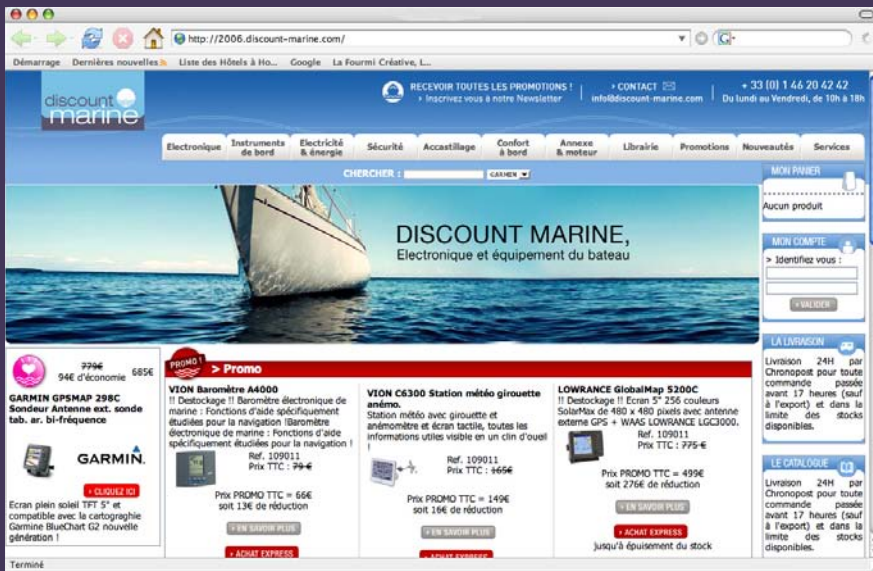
http://2006.discount-marine.com/

Démarrage Dernières nouvelles Liste des Hôtels à Ho... Google La Fourmi Créative, L...

discount marine

RECEVOIR TOUTES LES PROMOTIONS ! › Inscrivez vous à notre Newsletter

› CONTACT info@discount-marine.com

+ 33 (0) 1 46 20 42 42 Du lundi au Vendredi, de 10h à 18h

Electronique | Instruments de bord | Electricité & énergie | Sécurité | Accastillage | Confort à bord | Annexe & moteur | Librairie | Promotions | Nouveautés | Services

CHERCHER : GARMIN

MON PANIER

Aucun produit

DISCOUNT MARINE,
Electronique et équipement du bateau

MON COMPTE
> Identifiez vous :
› VALIDER

779€ 685€
94€ d'économie

GARMIN GPSMAP 298C
Sondeur Antenne ext. sonde tab. ar. bi-fréquence

GARMIN.

› CLIQUEZ ICI

Ecran plein soleil TFT 5" et compatible avec la cartographie Garmine BlueChart G2 nouvelle génération !

PROMO ! > Promo

VION Baromètre A4000
!! Destockage !! Baromètre électronique de marine : Fonctions d'aide spécifiquement étudiées pour la navigation !Baromètre électronique de marine : Fonctions d'aide spécifiquement étudiées pour la navigation !
Ref. 109011
Prix TTC : 79 €
Prix PROMO TTC = 66€
soit 13€ de réduction
› EN SAVOIR PLUS
› ACHAT EXPRESS

VION C6300 Station météo girouette anémo.
Station météo avec girouette et anémomètre et écran tactile, toutes les informations utiles visible en un clin d'oueil !
Ref. 109011
Prix TTC : 165€
Prix PROMO TTC = 149€
soit 16€ de réduction
› EN SAVOIR PLUS
› ACHAT EXPRESS

LOWRANCE GlobalMap 5200C
!! Destockage !! Ecran 5" 256 couleurs SolarMax de 480 x 480 pixels avec antenne externe GPS + WAAS LOWRANCE LGC3000.
Ref. 109011
Prix TTC : 775 €
Prix PROMO TTC = 499€
soit 276€ de réduction
› EN SAVOIR PLUS
› ACHAT EXPRESS
jusqu'à épuisement du stock

LA LIVRAISON
Livraison 24H par Chronopost pour toute commande passée avant 17 heures (sauf à l'export) et dans la limite des stocks disponibles.

LE CATALOGUE
Livraison 24H par Chronopost pour toute commande passée avant 17 heures (sauf à l'export) et dans la limite des stocks disponibles.

Terminé